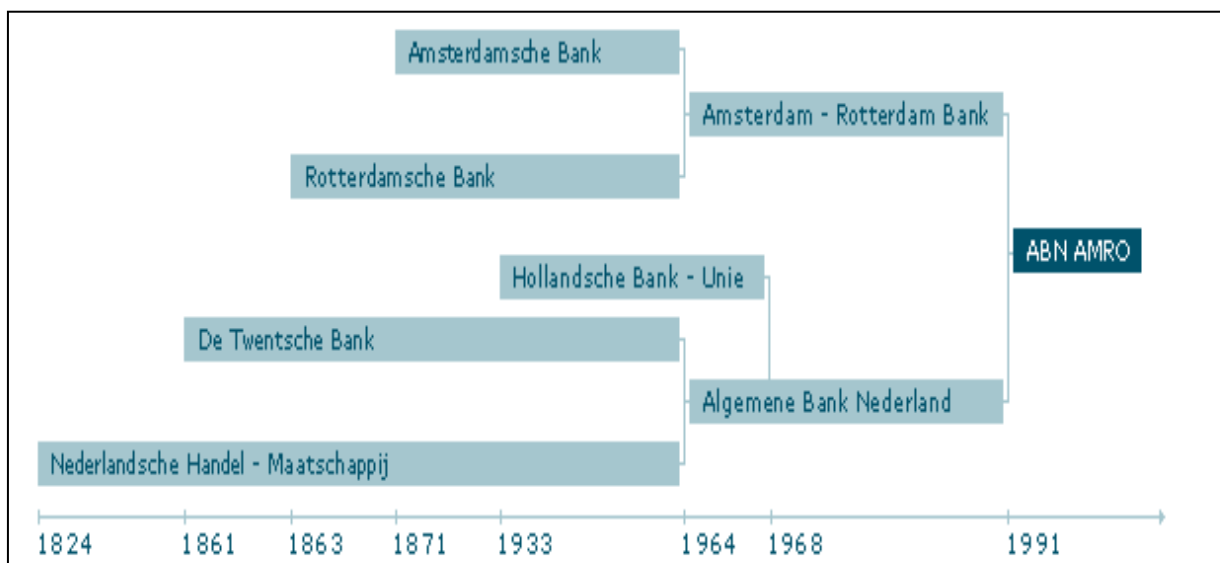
Amsterdamsche Bank

Amsterdam - Rotterdam Bank

Rotterdamsche Bank

ABN AMRO

Hollandsche Bank - Unie

De Twentsche Bank

Algemene Bank Nederland

Nederlandsche Handel - Maatschappij

1824 1861 1863 1871 1933 1964 1968 1991